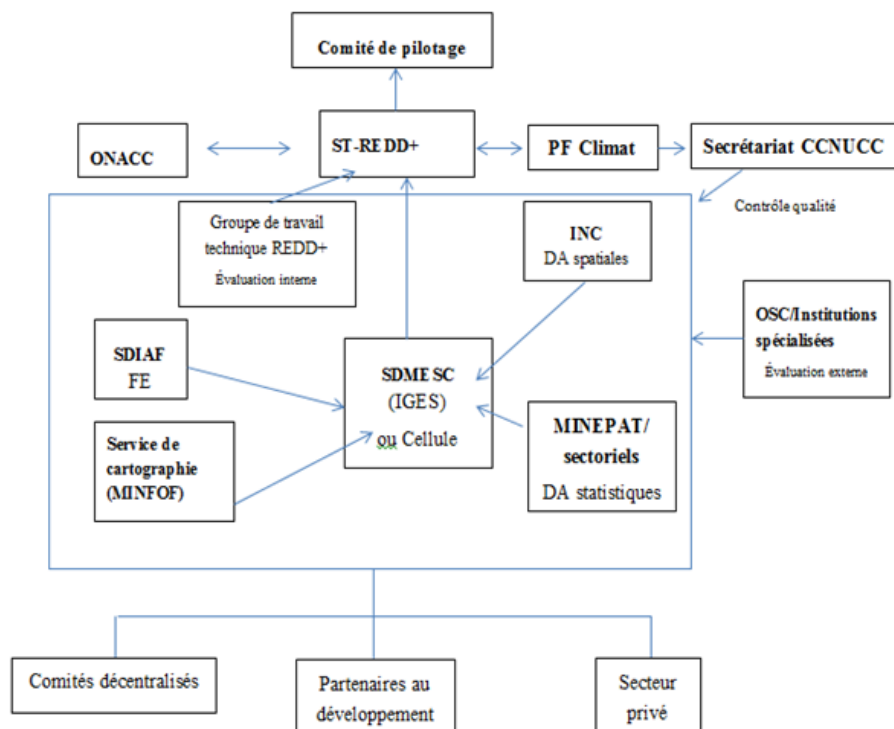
Comité de pilotage

ONACC

ST-REDD+

PF Climat

Secrétariat CCNUCC

Contrôle qualité

Groupe de travail technique REDD+
Évaluation interne

INC
DA spatiales

OSC/Institutions spécialisées
Évaluation externe

SDIAF
FE

SDMESC
(IGES)
ou Cellule

MINEPAT/
sectoriels
DA statistiques

Service de cartographie (MINFOF)

Comités décentralisés

Partenaires au développement

Secteur privé